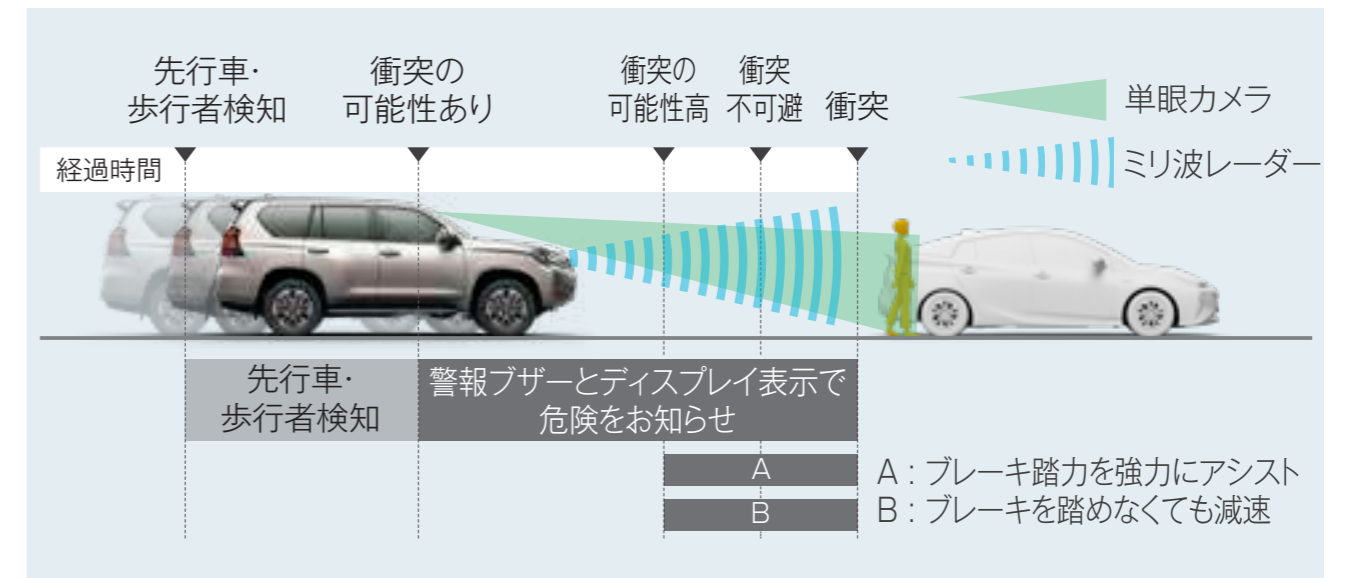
先行車・
歩行者検知

衝突の
可能性あり

衝突の
可能性高

衝突
不可避

衝突

単眼カメラ

ミリ波レーダー

経過時間

先行車・
歩行者検知

警報ブザーとディスプレイ表示で
危険をお知らせ

A

B

A：ブレーキ踏力を強力にアシスト
B：ブレーキを踏めなくても減速